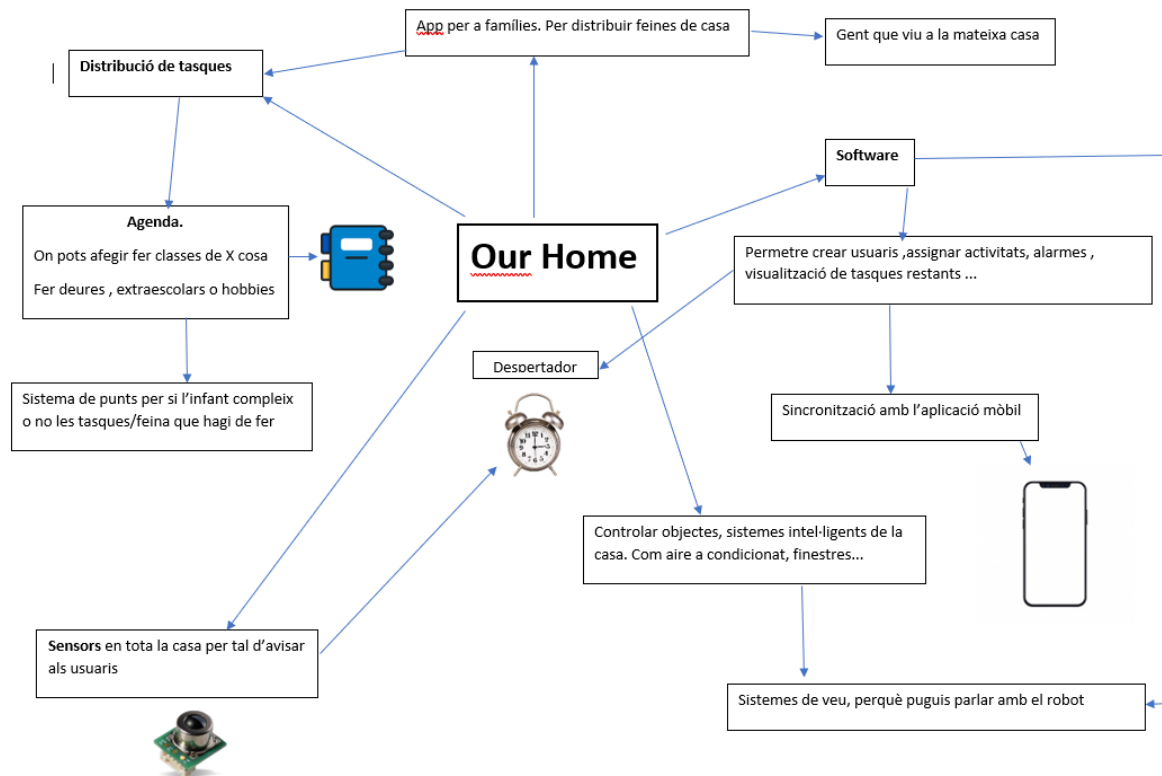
App per a famílies. Per distribuir feines de casa

Gent que viu a la mateixa casa

Distribució de tasques

Agenda.

On pots afegir fer classes de X cosa

Fer deures , extraescolars o hobbies

Sistema de punts per si l'infant compleix o no les tasques/feina que hagi de fer

Our Home

Software

Permetre crear usuaris ,assignar activitats, alarmes , visualització de tasques restants ...

Despertador

Sincronització amb l'aplicació mòbil

Controlar objectes, sistemes intel·ligents de la casa. Com aire a condicionat, finestres...

Sensors en tota la casa per tal d'avisar als usuaris

Sistemes de veu, perquè puguis parlar amb el robot